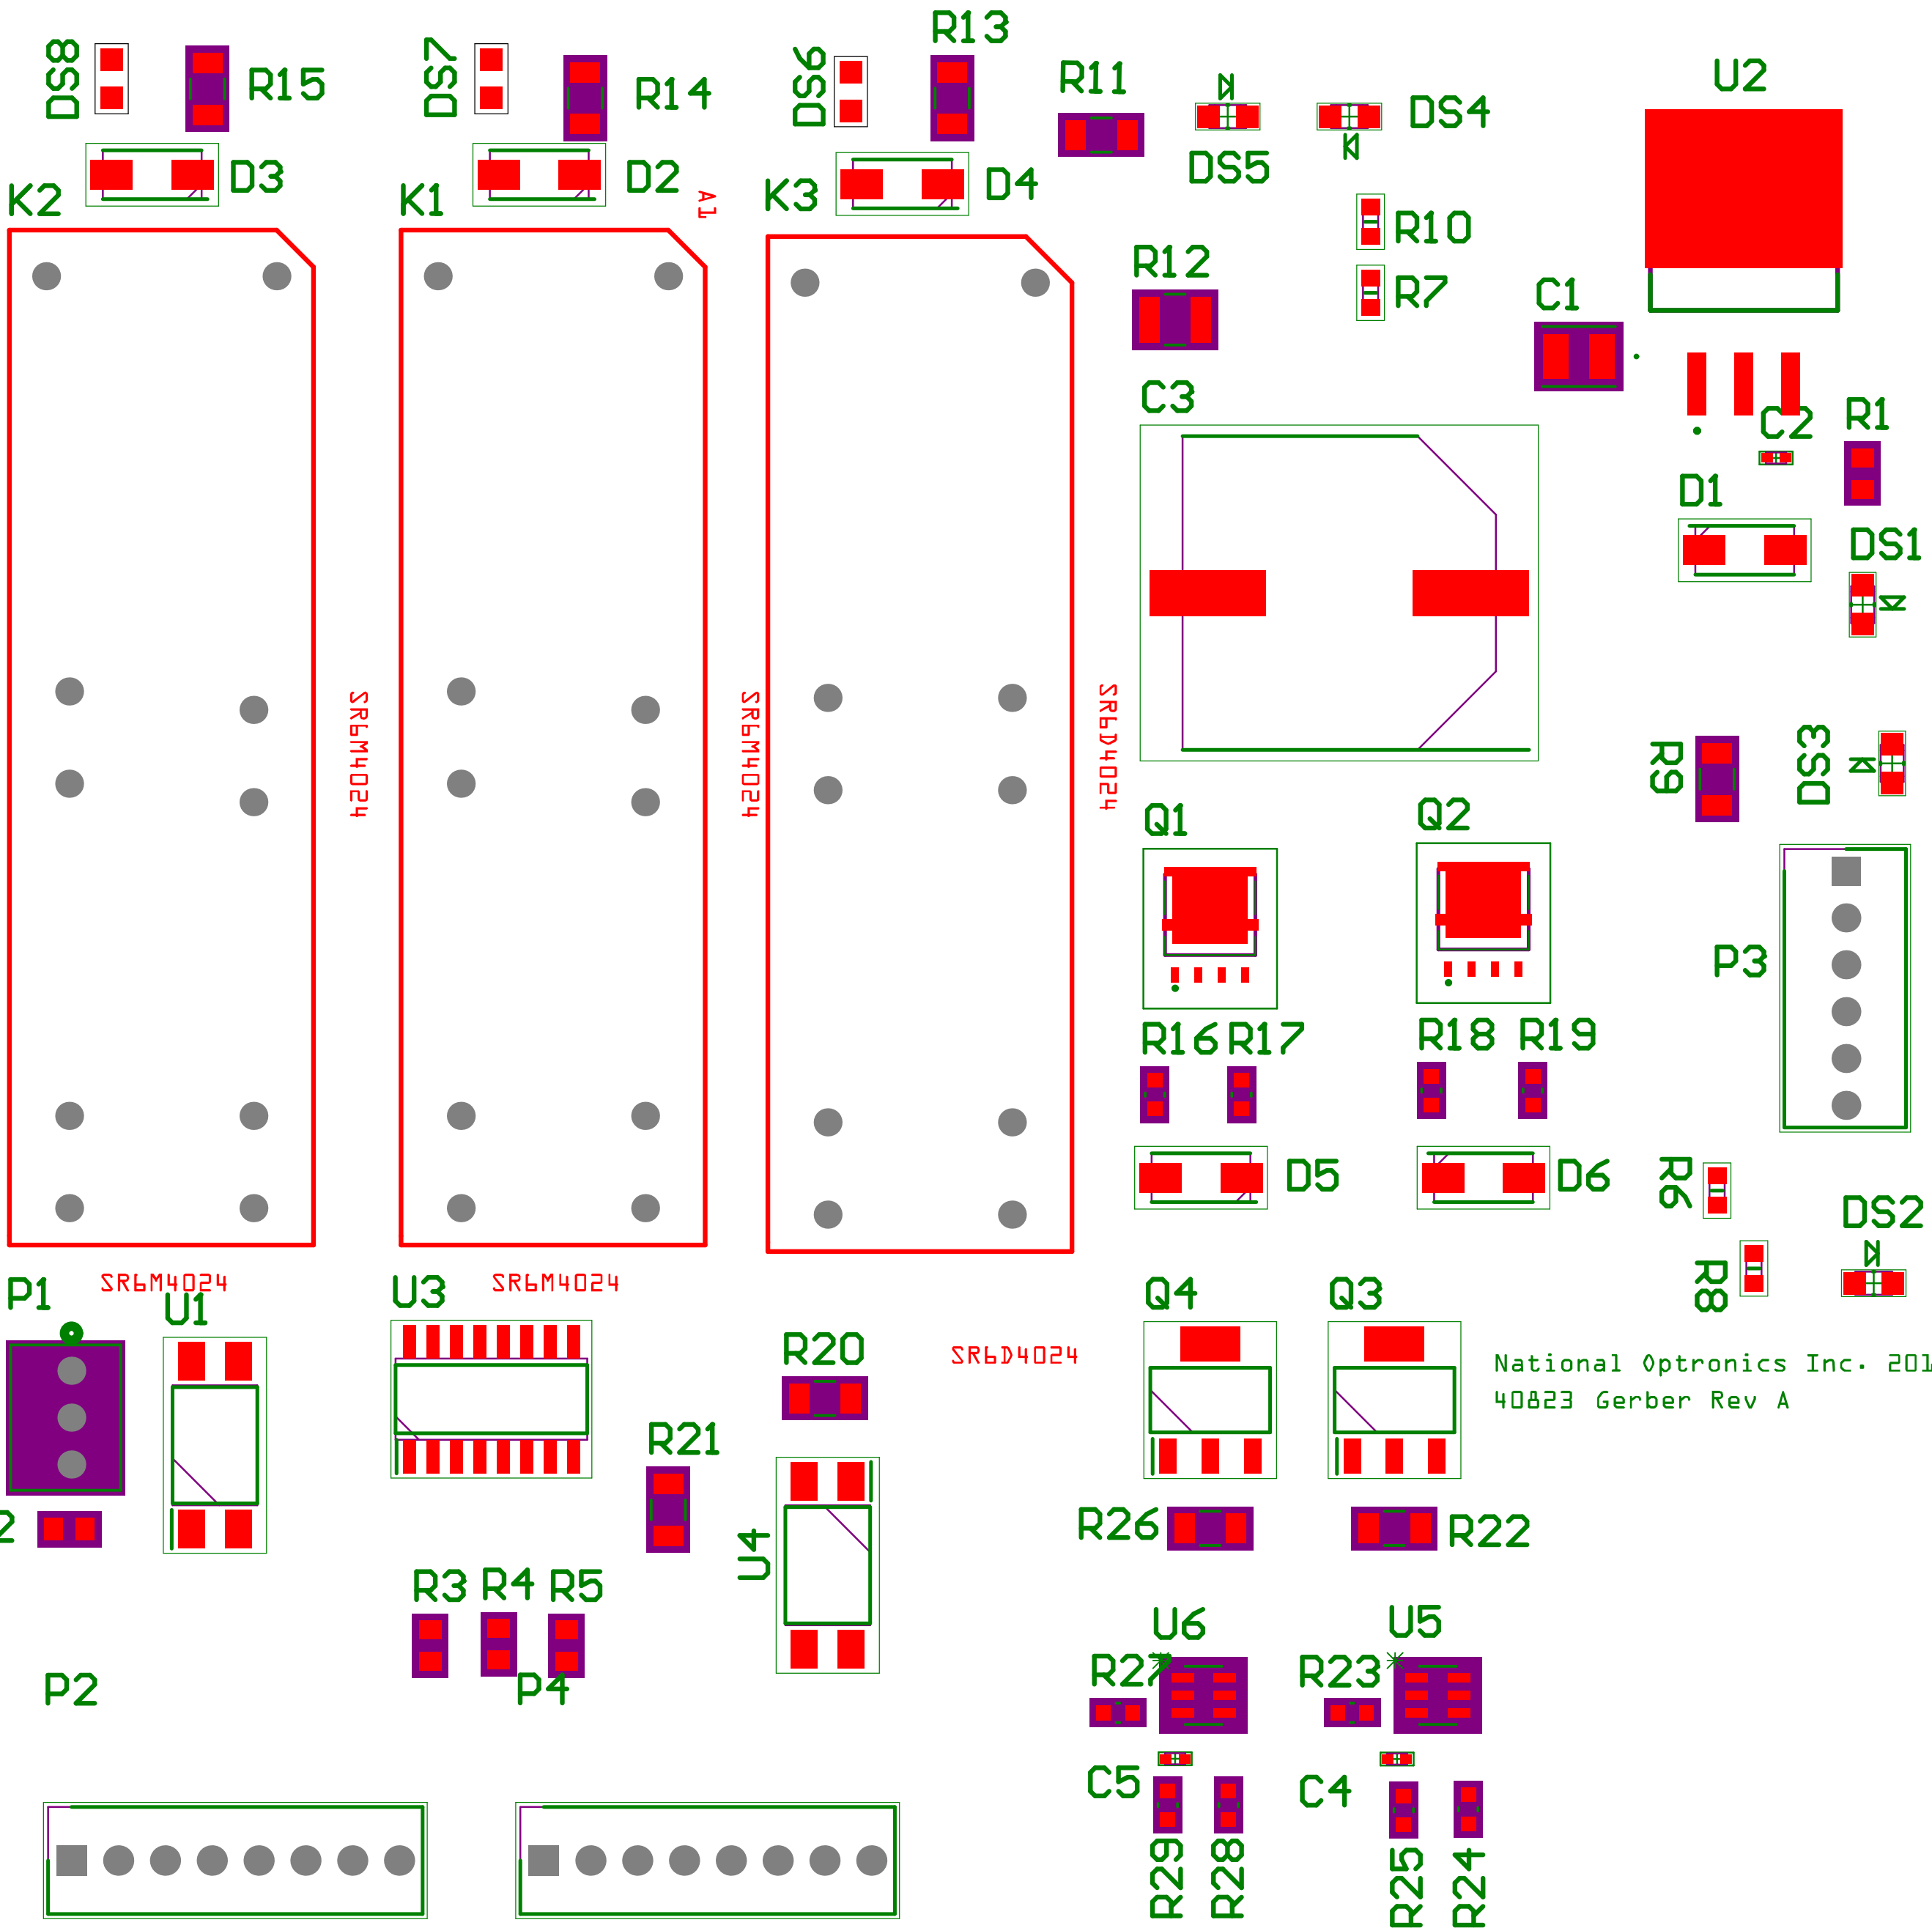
DS8
R15
DS7
R14
DS6
R13
R11
DS5
DS4
U2
D3
D2
D4
K2
K1
A1
K3
R10
R12
R7
C1
C3
C2
R1
D1
DS1
SR6M4024
SR6M4024
SR6D4024
R9
DS3
Q1
Q2
P3
R16
R17
R18
R19
D5
D6
R6
DS2
R8
P1
SR6M4024
U1
U3
SR6M4024
Q4
Q3
R20
SR6D4024
National Optronics Inc. 201
40823 Gerber Rev A
R21
2
U4
R26
R22
R3
R4
R5
U6
U5
R27
R23
P2
P4
C5
C4
R29
R28
R25
R24